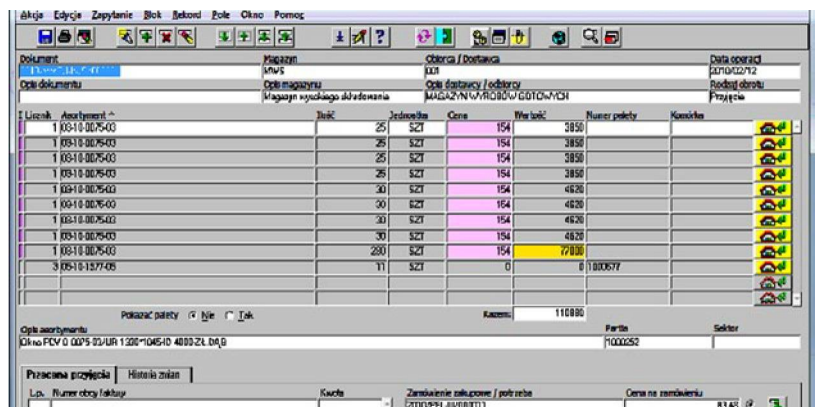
Akcja Edycja Zapytanie Blok Rekord Pole Okno Pomoc

Dokument
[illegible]
Magazyn
MWS
Odbiorca / Dostawca
001
Data operacji
2010/02/12
Opis dokumentu
Opis magazynu
Magazyn wysokiego składowania
Opis dostawcy / odbiorcy
MAGAZYN WYROBÓW GOTOWYCH
Rodzaj obrotu
Przyjęcie

| Licznik | Asortyment | Ilość | Jednostka | Cena | Wartość | Numer palety | Komórka |
|---|---|---|---|---|---|---|---|
| 1 | 03-10-0075-03 | 25 | SZT | 154 | 3850 | | |
| 1 | 03-10-0075-03 | 25 | SZT | 154 | 3850 | | |
| 1 | 03-10-0075-03 | 25 | SZT | 154 | 3850 | | |
| 1 | 03-10-0075-03 | 25 | SZT | 154 | 3850 | | |
| 1 | 03-10-0075-03 | 30 | SZT | 154 | 4620 | | |
| 1 | 03-10-0075-03 | 30 | SZT | 154 | 4620 | | |
| 1 | 03-10-0075-03 | 30 | SZT | 154 | 4620 | | |
| 1 | 03-10-0075-03 | 30 | SZT | 154 | 4620 | | |
| 1 | 03-10-0075-03 | 280 | SZT | 154 | 77000 | | |
| 3 | 05-10-1377-05 | 11 | SZT | 0 | 0 | 1000577 | |

Pokazać palety ◉ Nie ○ Tak
Razem: 110880

Opis asortymentu
Okno PCV 0 0075-03/UR 1300*1045-10 4000-ZŁ DA,B
Partia
1000252
Sektor

Przeciwna przyjęcia | Historia zmian
L.p. Numer obcy faktury
Kwota
Zamówienie zakupowe / potrzeba
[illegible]
Cena na zamówieniu
83.45